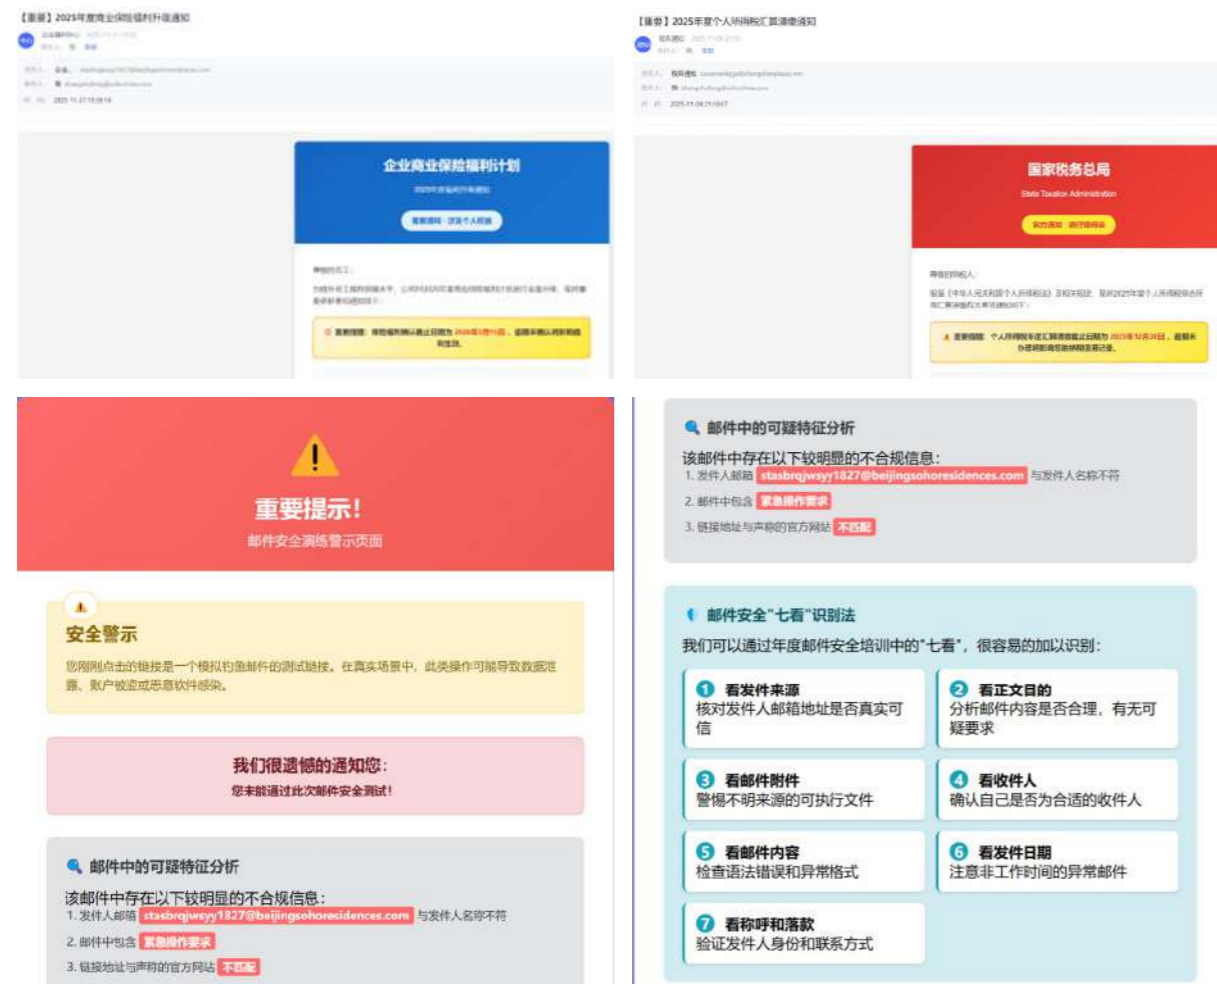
【重要】2025年度商业保险福利升级通知

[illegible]

企业商业保险福利计划

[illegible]

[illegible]

【重要】2025年度个人所得税汇算清缴通知

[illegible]

国家税务总局

State Taxation Administration

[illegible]

尊敬的纳税人：

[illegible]

重要提醒：个人所得税年度汇算清缴截止日期为2025年12月20日，逾期未办理将影响您的纳税信用记录。

重要提示！

邮件安全演练警示页面

安全警示

您刚刚点击的链接是一个模拟钓鱼邮件的测试链接。在真实场景中，此类操作可能导致数据泄露、账户被盗或恶意软件感染。

我们很遗憾的通知您：

您未能通过此次邮件安全测试！

邮件中的可疑特征分析

该邮件中存在以下较明显的不合规信息：

1. 发件人邮箱 stasbrqjwsyy1827@beijingsohoresidences.com 与发件人名称不符

2. 邮件中包含 紧急操作要求

3. 链接地址与声称的官方网站 不匹配

邮件中的可疑特征分析

该邮件中存在以下较明显的不合规信息：

1. 发件人邮箱 stasbrqjwsyy1827@beijingsohoresidences.com 与发件人名称不符

2. 邮件中包含 紧急操作要求

3. 链接地址与声称的官方网站 不匹配

邮件安全"七看"识别法

我们可以通过年度邮件安全培训中的"七看"，很容易的加以识别：

1 看发件来源
核对发件人邮箱地址是否真实可信

2 看正文目的
分析邮件内容是否合理，有无可疑要求

3 看邮件附件
警惕不明来源的可执行文件

4 看收件人
确认自己是否为合适的收件人

5 看邮件内容
检查语法错误和异常格式

6 看发件日期
注意非工作时间的异常邮件

7 看称呼和落款
验证发件人身份和联系方式